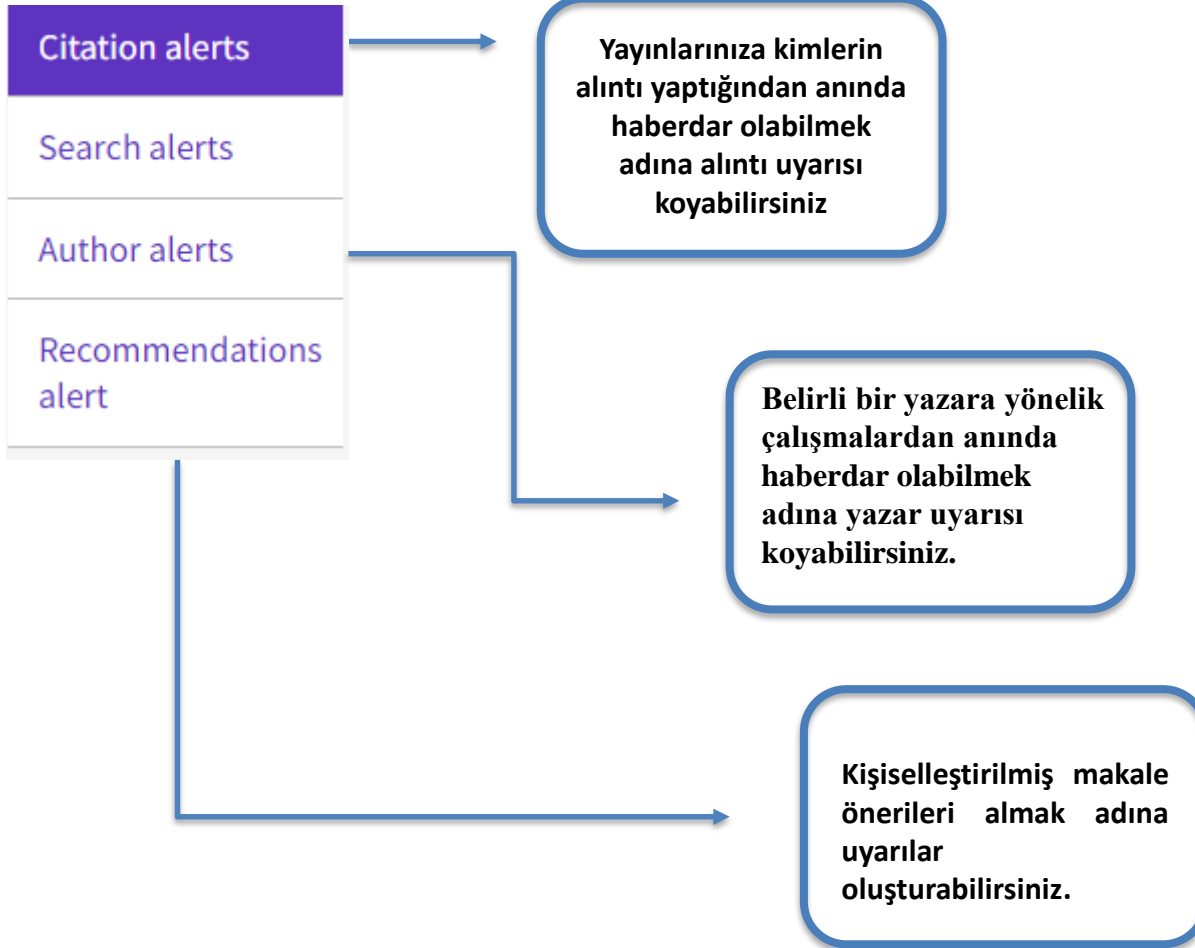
Citation alerts

Search alerts

Author alerts

Recommendations alert

Yayınlarınıza kimlerin alıntı yaptığından anında haberdar olabilmek adına alıntı uyarısı koyabilirsiniz

Belirli bir yazara yönelik çalışmalardan anında haberdar olabilmek adına yazar uyarısı koyabilirsiniz.

Kişiselleştirilmiş makale önerileri almak adına uyarılar oluşturabilirsiniz.